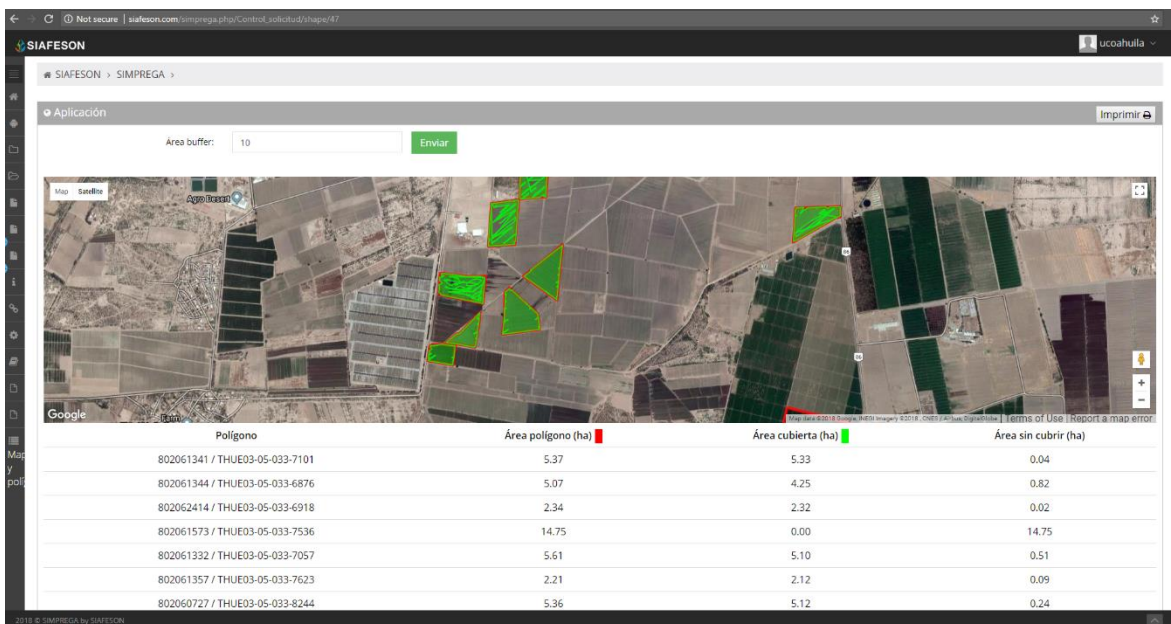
Not secure | siafeson.com/simprega.php/Control_solicitud/shape/47

SIAFESON

ucoahuila

SIAFESON › SIMPREGA ›

Aplicación

Imprimir

Área buffer: 10 Enviar

Map Satellite

Agro Desert

Google

Map data ©2018 Google, INEGI Imagery ©2018, CNES / Airbus, DigitalGlobe | Terms of Use | Report a map error

Map y polí

| Polígono | Área polígono (ha) | Área cubierta (ha) | Área sin cubrir (ha) |
|---|---|---|---|
| 802061341 / THUE03-05-033-7101 | 5.37 | 5.33 | 0.04 |
| 802061344 / THUE03-05-033-6876 | 5.07 | 4.25 | 0.82 |
| 802062414 / THUE03-05-033-6918 | 2.34 | 2.32 | 0.02 |
| 802061573 / THUE03-05-033-7536 | 14.75 | 0.00 | 14.75 |
| 802061332 / THUE03-05-033-7057 | 5.61 | 5.10 | 0.51 |
| 802061357 / THUE03-05-033-7623 | 2.21 | 2.12 | 0.09 |
| 802060727 / THUE03-05-033-8244 | 5.36 | 5.12 | 0.24 |

2018 © SIMPREGA by SIAFESON